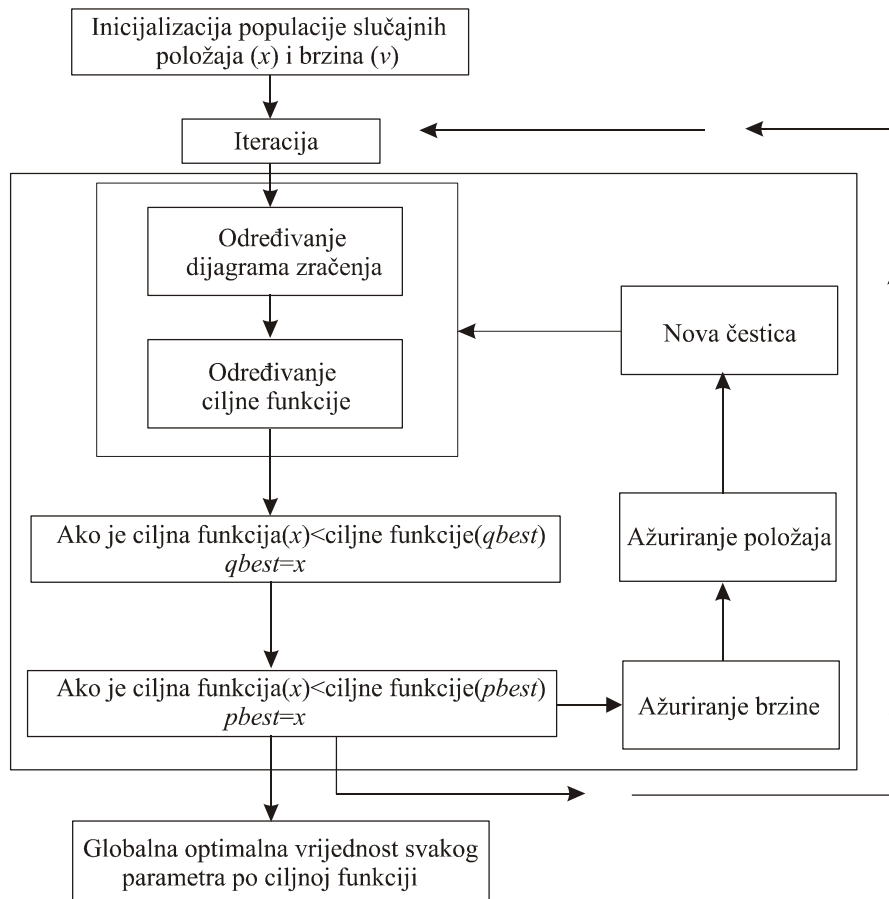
Inicijalizacija populacije slučajnih položaja ($x$) i brzina ($v$)

Iteracija

Određivanje dijagrama zračenja

Određivanje ciljne funkcije

Nova čestica

Ako je ciljna funkcija($x$)<ciljne funkcije($qbest$)
$qbest$=$x$

Ažuriranje položaja

Ako je ciljna funkcija($x$)<ciljne funkcije($pbest$)
$pbest$=$x$

Ažuriranje brzine

Globalna optimalna vrijednost svakog parametra po ciljnoj funkciji